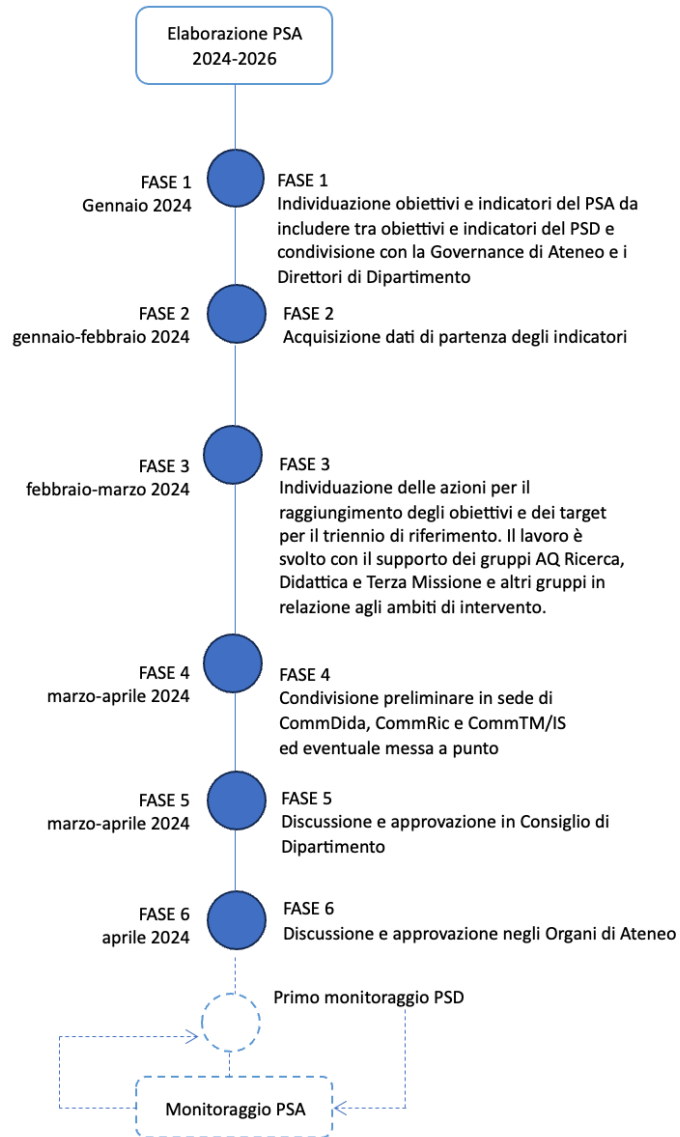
Elaborazione PSA
2024-2026

FASE 1
Gennaio 2024

FASE 1
Individuazione obiettivi e indicatori del PSA da includere tra obiettivi e indicatori del PSD e condivisione con la Governance di Ateneo e i Direttori di Dipartimento

FASE 2
gennaio-febbraio 2024

FASE 2
Acquisizione dati di partenza degli indicatori

FASE 3
febbraio-marzo 2024

FASE 3
Individuazione delle azioni per il raggiungimento degli obiettivi e dei target per il triennio di riferimento. Il lavoro è svolto con il supporto dei gruppi AQ Ricerca, Didattica e Terza Missione e altri gruppi in relazione agli ambiti di intervento.

FASE 4
marzo-aprile 2024

FASE 4
Condivisione preliminare in sede di CommDida, CommRic e CommTM/IS ed eventuale messa a punto

FASE 5
marzo-aprile 2024

FASE 5
Discussione e approvazione in Consiglio di Dipartimento

FASE 6
aprile 2024

FASE 6
Discussione e approvazione negli Organi di Ateneo

Primo monitoraggio PSD

Monitoraggio PSA